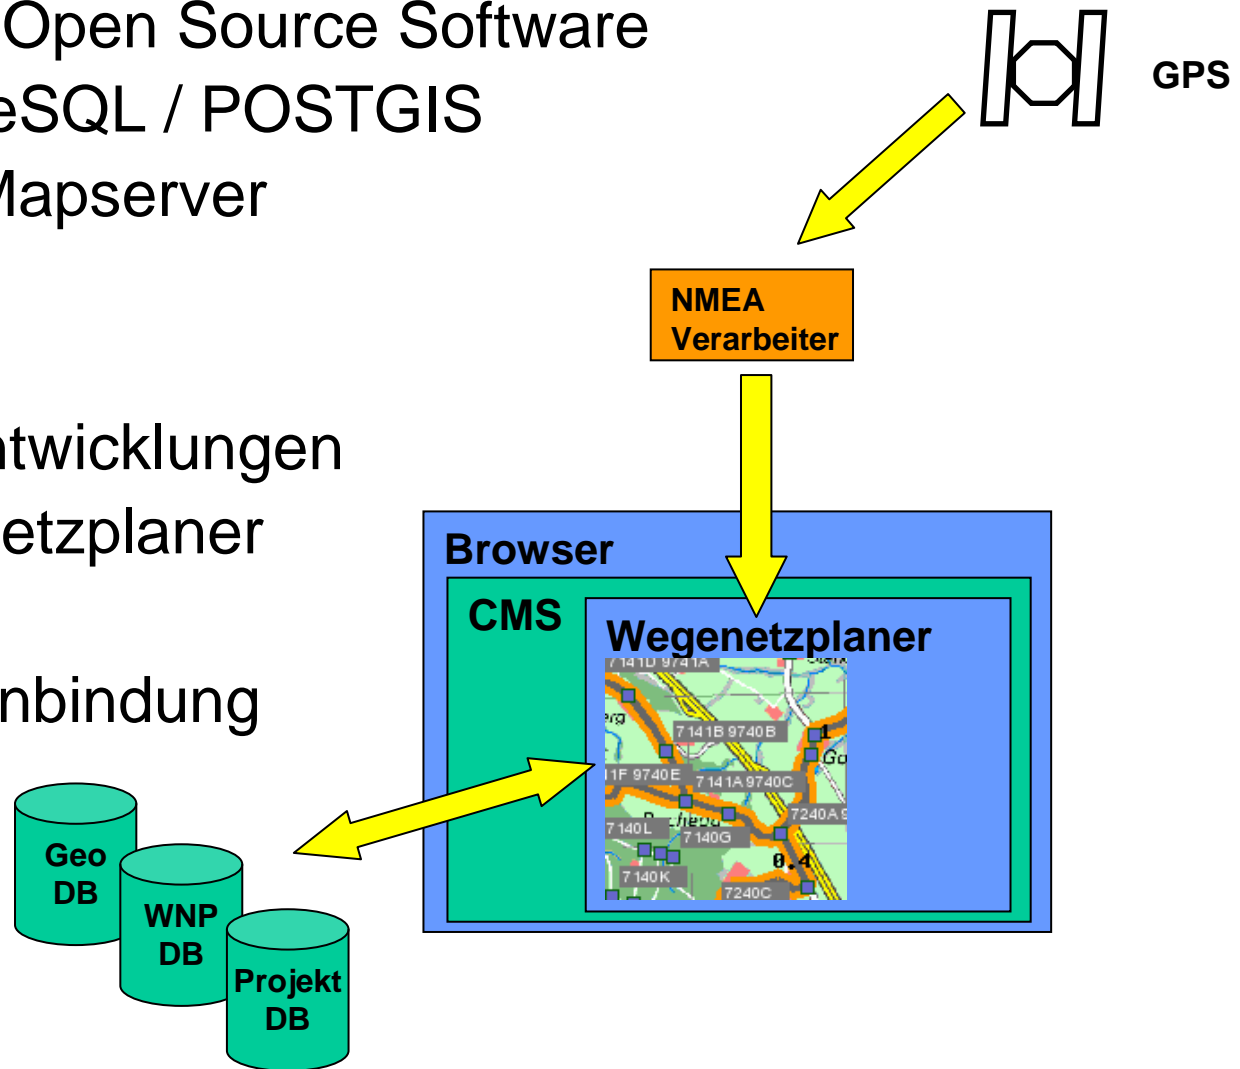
Open Source Software
eSQL / POSTGIS
Mapserver

ntwicklungen
etzplaner

nbindung

GPS

NMEA
Verarbeiter

Browser

CMS

Wegenetzplaner

7141D 9741A
7141B 9740B
1F 9740E
7141A 9740C
7240A
7140L
7140G
0.4
7140K
7240C

Geo
DB

WNP
DB

Projekt
DB